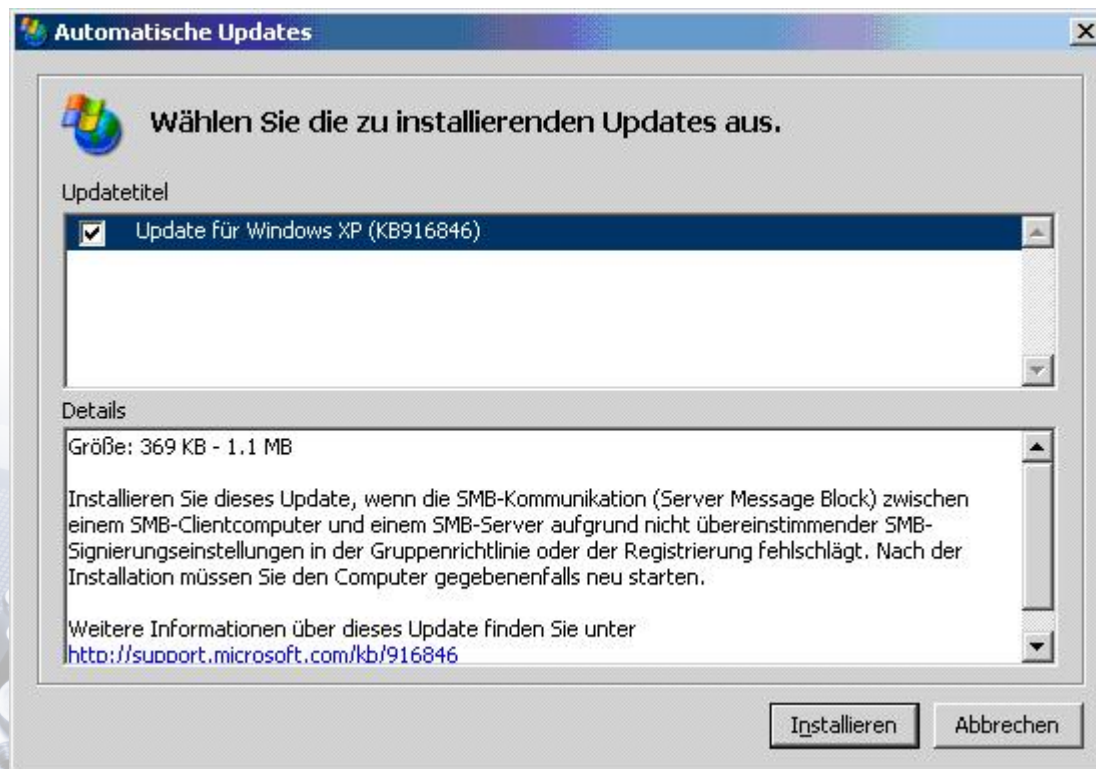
Automatische Updates

Wählen Sie die zu installierenden Updates aus.

Updatetitel

Update für Windows XP (KB916846)

Details

Größe: 369 KB - 1.1 MB

Installieren Sie dieses Update, wenn die SMB-Kommunikation (Server Message Block) zwischen einem SMB-Clientcomputer und einem SMB-Server aufgrund nicht übereinstimmender SMB-Signierungseinstellungen in der Gruppenrichtlinie oder der Registrierung fehlschlägt. Nach der Installation müssen Sie den Computer gegebenenfalls neu starten.

Weitere Informationen über dieses Update finden Sie unter http://support.microsoft.com/kb/916846

Installieren Abbrechen